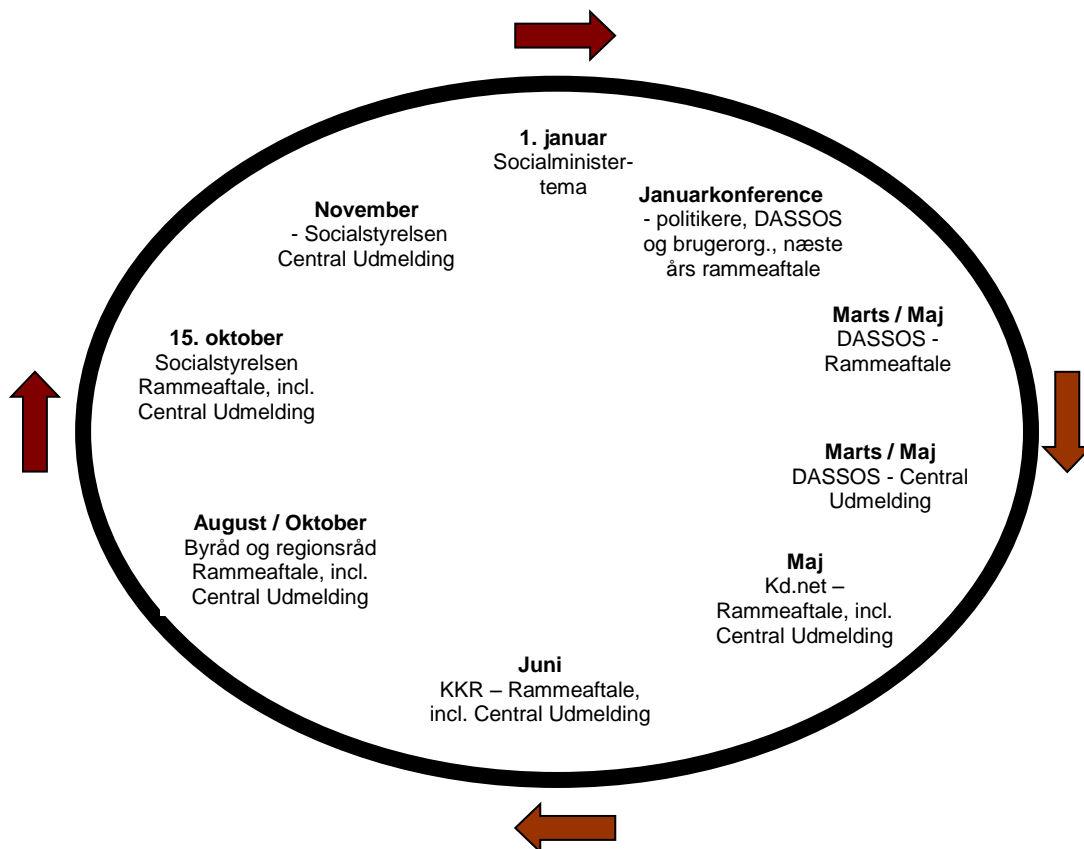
**1. januar**
Socialminister-tema

**Januarkonference**
- politikere, DASSOS og brugerorg., næste års rammeaftale

**Marts / Maj**
DASSOS - Rammeaftale

**Marts / Maj**
DASSOS - Central Udmelding

**Maj**
Kd.net – Rammeaftale, incl. Central Udmelding

**Juni**
KKR – Rammeaftale, incl. Central Udmelding

**August / Oktober**
Byråd og regionsråd Rammeaftale, incl. Central Udmelding

**15. oktober**
Socialstyrelsen Rammeaftale, incl. Central Udmelding

**November**
- Socialstyrelsen Central Udmelding